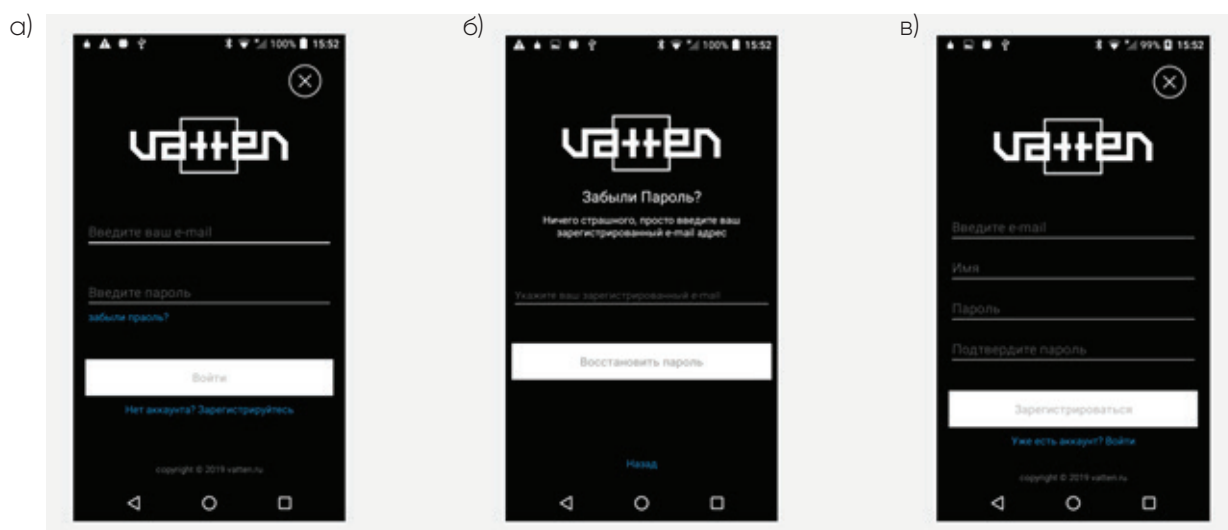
а)

100% 15:52

vatten

Введите ваш e-mail

Введите пароль

забыли праоль?

Войти

Нет аккаунта? Зарегистрируйтесь

copyright © 2019 vatten.ru

б)

100% 15:52

vatten

Забыли Пароль?

Ничего страшного, просто введите ваш зарегистрированный e-mail адрес

Укажите ваш зарегистрированный e-mail

Восстановить пароль

Назад

в)

99% 15:52

vatten

Введите e-mail

Имя

Пароль

Подтвердите пароль

Зарегистрироваться

Уже есть аккаунт? Войти

copyright © 2019 vatten.ru